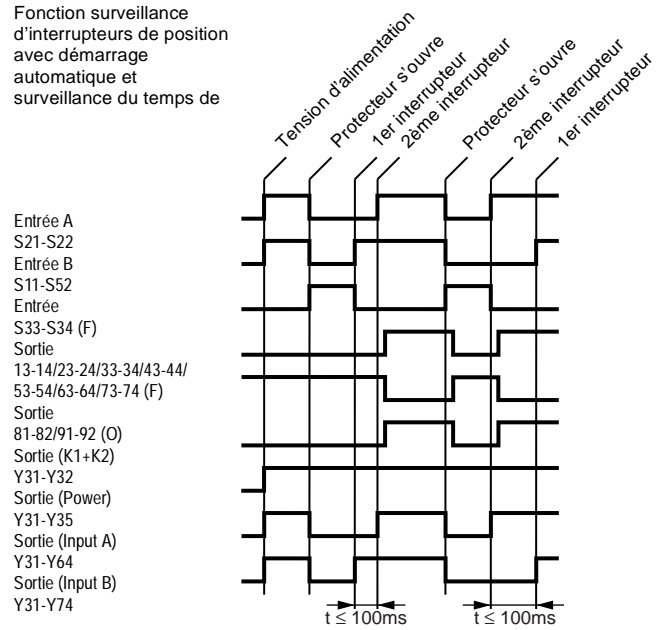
Fonction surveillance d'interrupteurs de position avec démarrage automatique et surveillance du temps de

Tension d'alimentation
Protecteur s'ouvre
1er interrupteur
2ème interrupteur
Protecteur s'ouvre
2ème interrupteur
1er interrupteur

Entrée A
S21-S22
Entrée B
S11-S52
Entrée
S33-S34 (F)
Sortie
13-14/23-24/33-34/43-44/
53-54/63-64/73-74 (F)
Sortie
81-82/91-92 (O)
Sortie (K1+K2)
Y31-Y32
Sortie (Power)
Y31-Y35
Sortie (Input A)
Y31-Y64
Sortie (Input B)
Y31-Y74

$t \leq 100ms$
$t \leq 100ms$